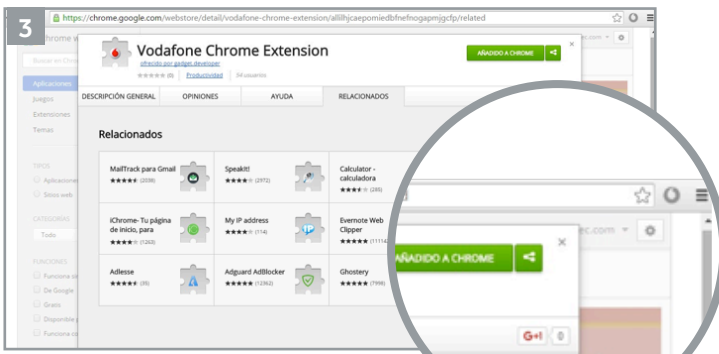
3

https://chrome.google.com/webstore/detail/vodafone-chrome-extension/allilhjcaepomiedbfnefnogapmjgcfp/related

Chrome w

Buscar en Chrome

Aplicaciones

Juegos

Extensiones

Temas

TIPOS

Aplicaciones

Sitios web

CATEGORÍAS

Todo

FUNCIONES

Funciona sin

De Google

Gratis

Disponible p

Funciona co

Vodafone Chrome Extension

ofrecido por gadget.developer

★★★★★ (0) | Productividad | 54 usuarios

AÑADIDO A CHROME

DESCRIPCIÓN GENERAL | OPINIONES | AYUDA | RELACIONADOS

Relacionados

MailTrack para Gmail ★★★★★ (2038)

Speakit! ★★★★★ (2972)

Calculator - calculadora ★★★★★ (285)

iChrome- Tu página de inicio, para ★★★★★ (1243)

My IP address ★★★★★ (114)

Evernote Web Clipper ★★★★★ (11114)

Adlesse ★★★★★ (35)

Adguard AdBlocker ★★★★★ (12362)

Ghostery ★★★★★ (7998)

AÑADIDO A CHROME

ec.com

G+1 0